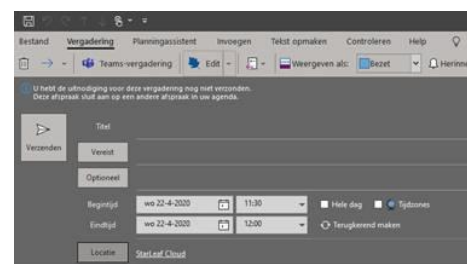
Bestand Vergadering Planningsassistent Invoegen Tekst opmaken Controleren Help

Teams-vergadering Edit Weergeven als: Bezet Herinne

U hebt de uitnodiging voor deze vergadering nog niet verzonden.
Deze afspraak sluit aan op een andere afspraak in uw agenda.

Verzenden

Titel

Vereist

Optioneel

Begintijd wo 22-4-2020 11:30 Hele dag Tijdzones

Eindtijd wo 22-4-2020 12:00 Terugkerend maken

Locatie StarLeaf Cloud